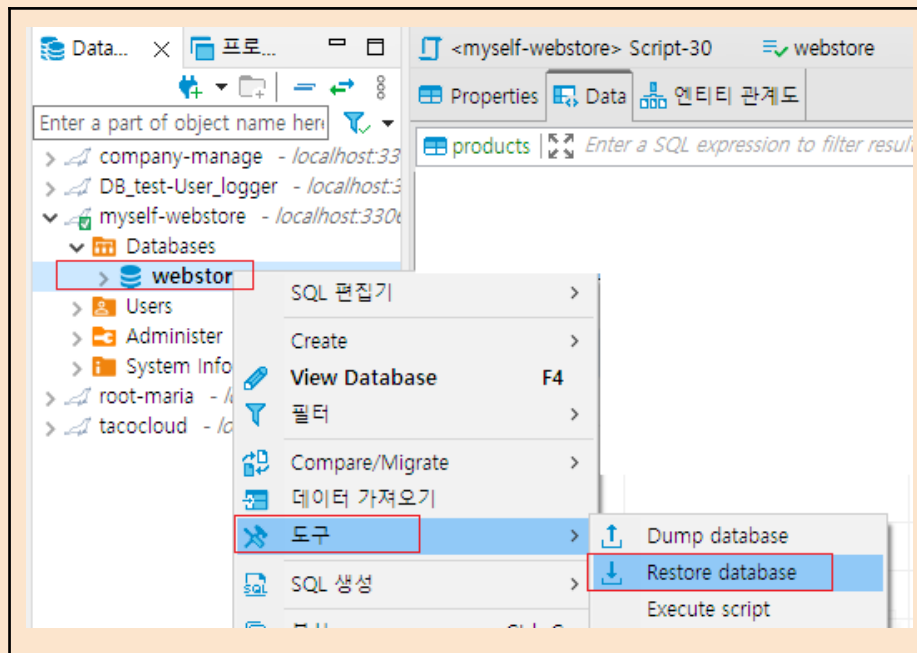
Data... ✕ 프로...

Enter a part of object name here

company-manage - localhost:33
DB_test-User_logger - localhost:3
myself-webstore - localhost:330
Databases
webstor
Users
Administer
System Info
root-maria - lo
tacocloud - lo

<myself-webstore> Script-30 webstore

Properties Data 엔티티 관계도

products Enter a SQL expression to filter resul

SQL 편집기
Create
View Database F4
필터
Compare/Migrate
데이터 가져오기
도구
SQL 생성
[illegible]

Dump database
Restore database
Execute script